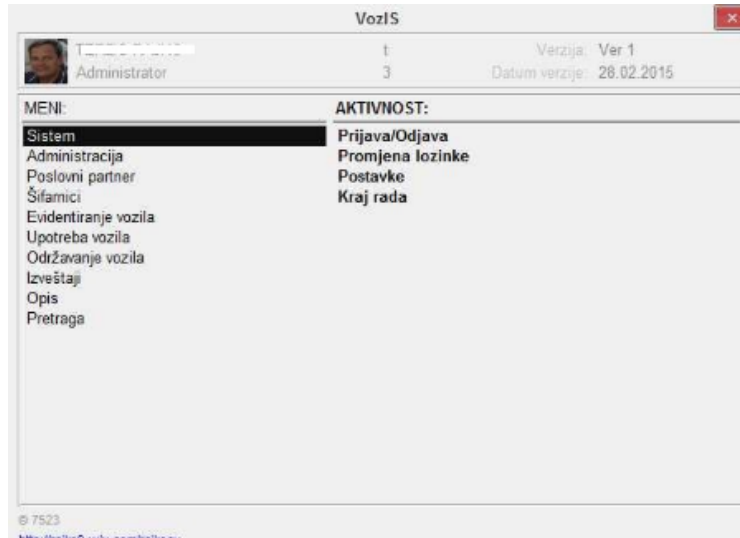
VozIS

×

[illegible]
Administrator

t
3

Verzija: Ver 1
Datum verzije: 28.02.2015

MENI:

Sistem
Administracija
Poslovni partner
Šifarnici
Evidentiranje vozila
Upotreba vozila
Održavanje vozila
Izveštaji
Opis
Pretraga

AKTIVNOST:

Prijava/Odjava
Promjena lozinke
Postavke
Kraj rada

© 7523

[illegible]